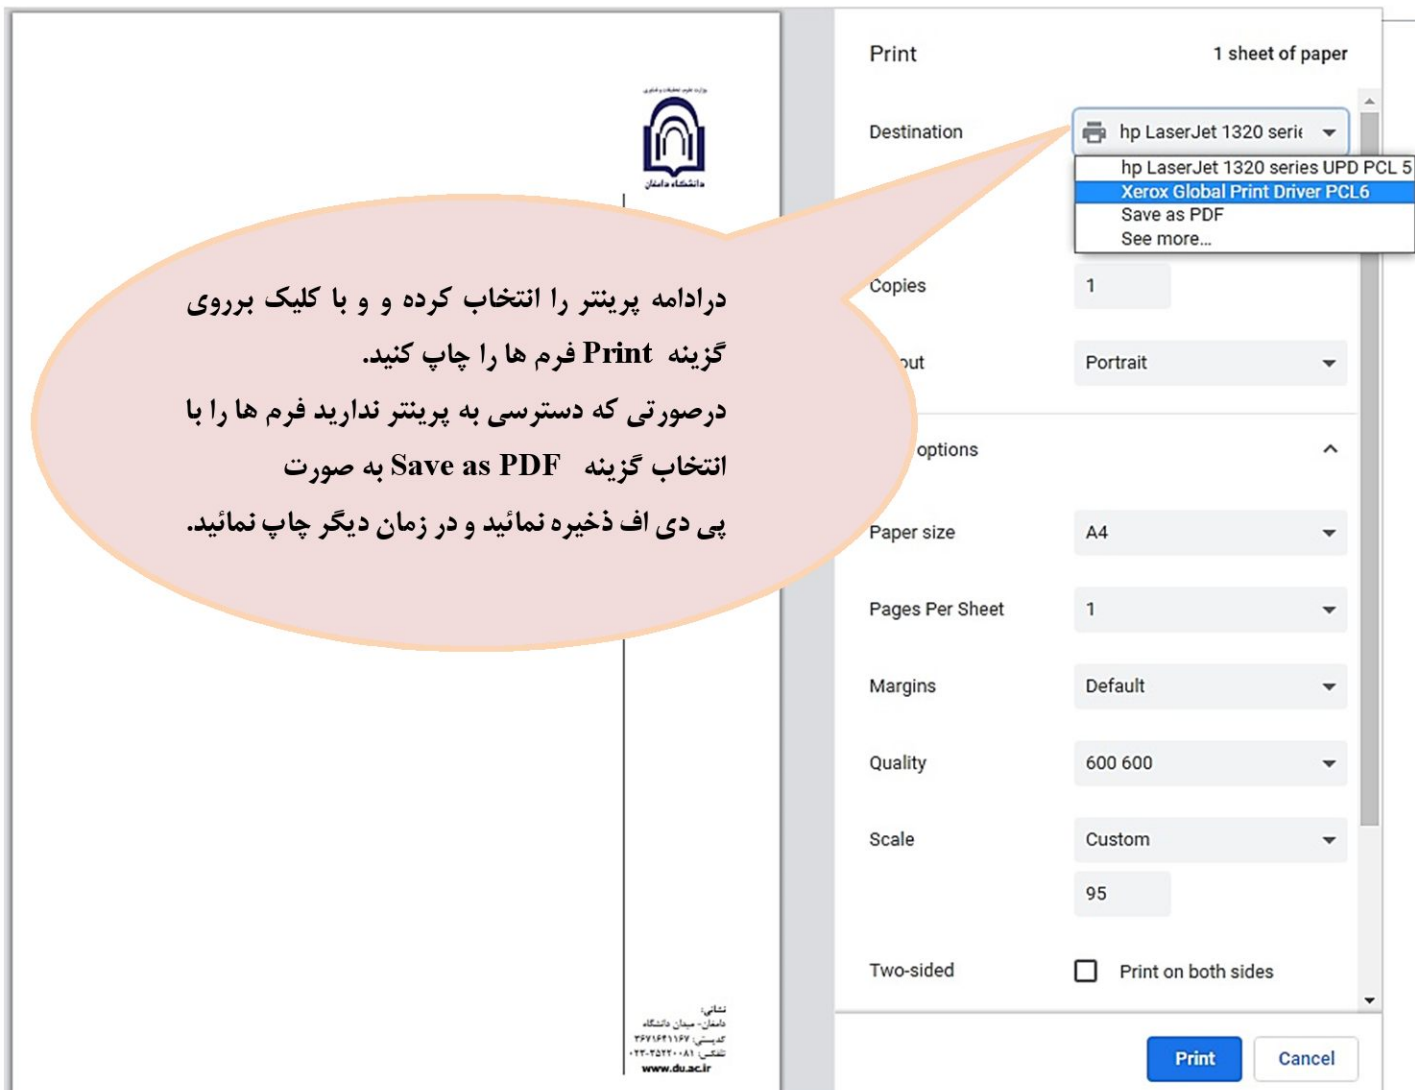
وزارت علوم تحقیقات و فناوری

دانشگاه دامغان

درادامه پرینتر را انتخاب کرده و و با کلیک برروی گزینه Print فرم ها را چاپ کنید.
درصورتی که دسترسی به پرینتر ندارید فرم ها را با انتخاب گزینه Save as PDF به صورت پی دی اف ذخیره نمائید و در زمان دیگر چاپ نمائید.

Print
1 sheet of paper

Destination
hp LaserJet 1320 serie
hp LaserJet 1320 series UPD PCL 5
Xerox Global Print Driver PCL6
Save as PDF
See more...

Copies
1

out
Portrait

options

Paper size
A4

Pages Per Sheet
1

Margins
Default

Quality
600 600

Scale
Custom
95

Two-sided
Print on both sides

Print
Cancel

نشانی:
دامغان- میدان دانشگاه
کدپستی: ۳۶۷۱۶۴۱۱۶۷
تلفکس: ۰۲۳-۳۵۲۲۰۰۸۱
www.du.ac.ir